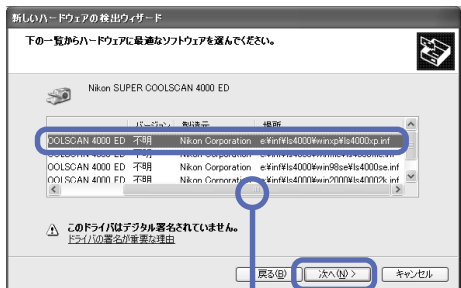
新しいハードウェアの検出ウィザード

下の一覧からハードウェアに最適なソフトウェアを選んでください。

Nikon SUPER COOLSCAN 4000 ED

| | バージョン | 製造元 | 場所 |
|---|---|---|---|
| OOLSCAN 4000 ED | 不明 | Nikon Corporation | e:¥inf¥ls4000¥winxp¥ls4000xp.inf |
| OOLSCAN 4000 ED | 不明 | Nikon Corporation | e:¥inf¥ls4000¥win98se¥ls4000se.inf |
| OOLSCAN 4000 ED | 不明 | Nikon Corporation | e:¥inf¥ls4000¥win2000¥ls4000.inf |

このドライバはデジタル署名されていません。
ドライバの署名が重要な理由

< 戻る(B) 次へ(N) > キャンセル